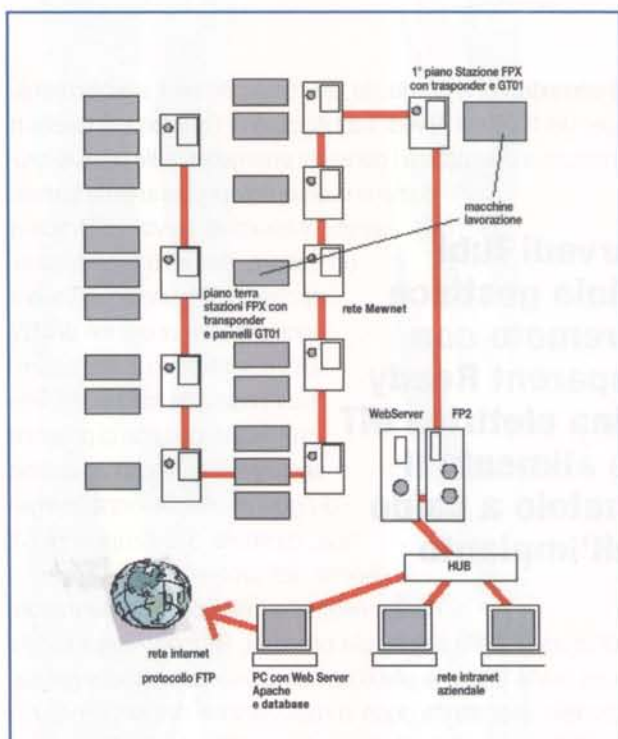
1° piano Stazione FPX con trasponder e GT01

macchine lavorazione

piano terra stazioni FPX con transponder e pannelli GT01

rete Mewnet

WebServer

FP2

HUB

rete internet

protocollo FTP

PC con Web Server Apache e database

rete intranet aziendale